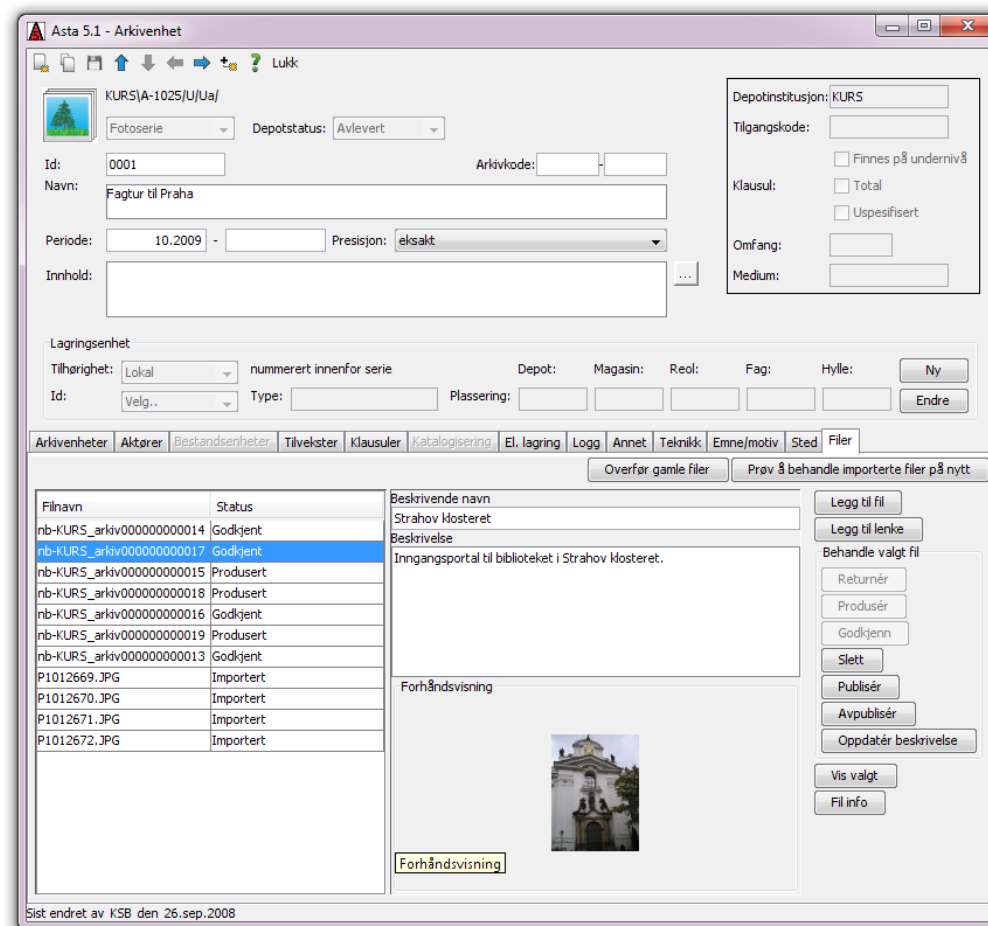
Asta 5.1 - Arkivenhet

Lukk

KURS\A-1025/U/Ua/

Fotoserie

Depotstatus: Avlevert

Id: 0001

Arkivkode: -

Navn: Fagtur til Praha

Periode: 10.2009 -

Presisjon: eksakt

Innhold:

...

Depotinstitusjon: KURS

Tilgangskode:

Finnes på undernivå

Klausul:

Total

Uspesifisert

Omfang:

Medium:

Lagringsenhet

Tilhørighet: Lokal

nummerert innenfor serie

Depot:

Magasin:

Reol:

Fag:

Hylle:

Ny

Id: Velg..

Type:

Plassering:

Endre

Arkivenheter | Aktører | Bestandsenheter | Tilvekster | Klausuler | Katalogisering | El. lagring | Logg | Annet | Teknikk | Emne/motiv | Sted | Filer

Overfør gamle filer

Prøv å behandle importerte filer på nytt

| Filnavn | Status |
|---|---|
| nb-KURS_arkiv000000000014 | Godkjent |
| nb-KURS_arkiv000000000017 | Godkjent |
| nb-KURS_arkiv000000000015 | Produsert |
| nb-KURS_arkiv000000000018 | Produsert |
| nb-KURS_arkiv000000000016 | Godkjent |
| nb-KURS_arkiv000000000019 | Produsert |
| nb-KURS_arkiv000000000013 | Godkjent |
| P1012669.JPG | Importert |
| P1012670.JPG | Importert |
| P1012671.JPG | Importert |
| P1012672.JPG | Importert |

Beskrivende navn

Strahov klosteret

Beskrivelse

Inngangsportal til biblioteket i Strahov klosteret.

Forhåndsvisning

Forhåndsvisning

Legg til fil

Legg til lenke

Behandle valgt fil

Returnér

Produsér

Godkjenn

Slett

Publisér

Avpublisér

Oppdatér beskrivelse

Vis valgt

Fil info

Sist endret av KSB den 26.sep.2008